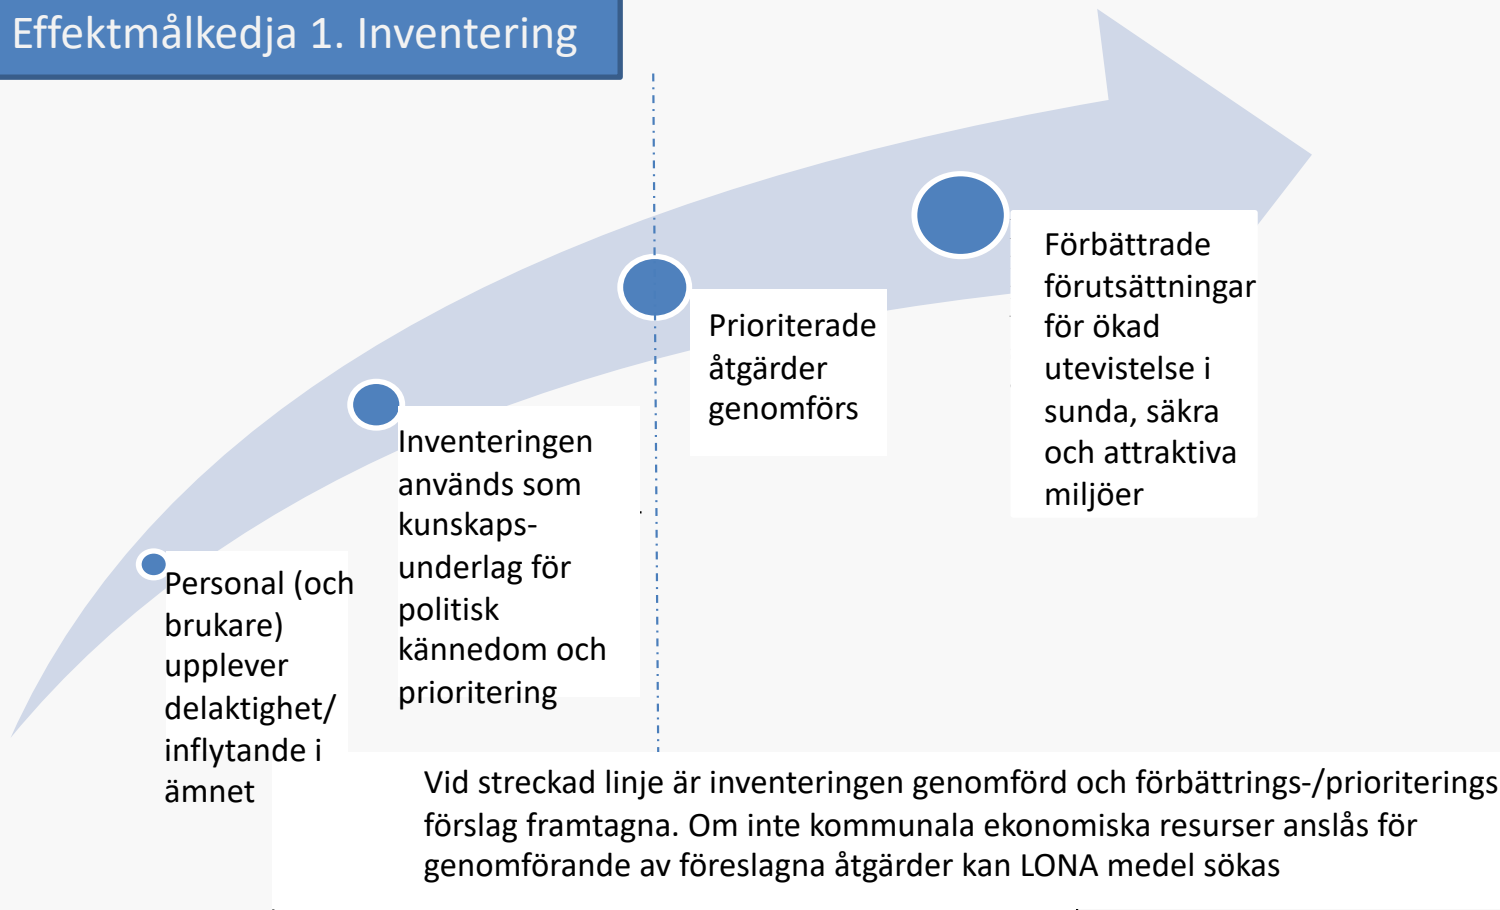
Effektmålkedja 1. Inventering

Personal (och brukare) upplever delaktighet/ inflytande i ämnet

Inventeringen används som kunskaps-underlag för politisk kännedom och prioritering

Prioriterade åtgärder genomförs

Förbättrade förutsättningar för ökad utevistelse i sunda, säkra och attraktiva miljöer

Vid streckad linje är inventeringen genomförd och förbättrings-/prioriterings förslag framtagna. Om inte kommunala ekonomiska resurser anslås för genomförande av föreslagna åtgärder kan LONA medel sökas